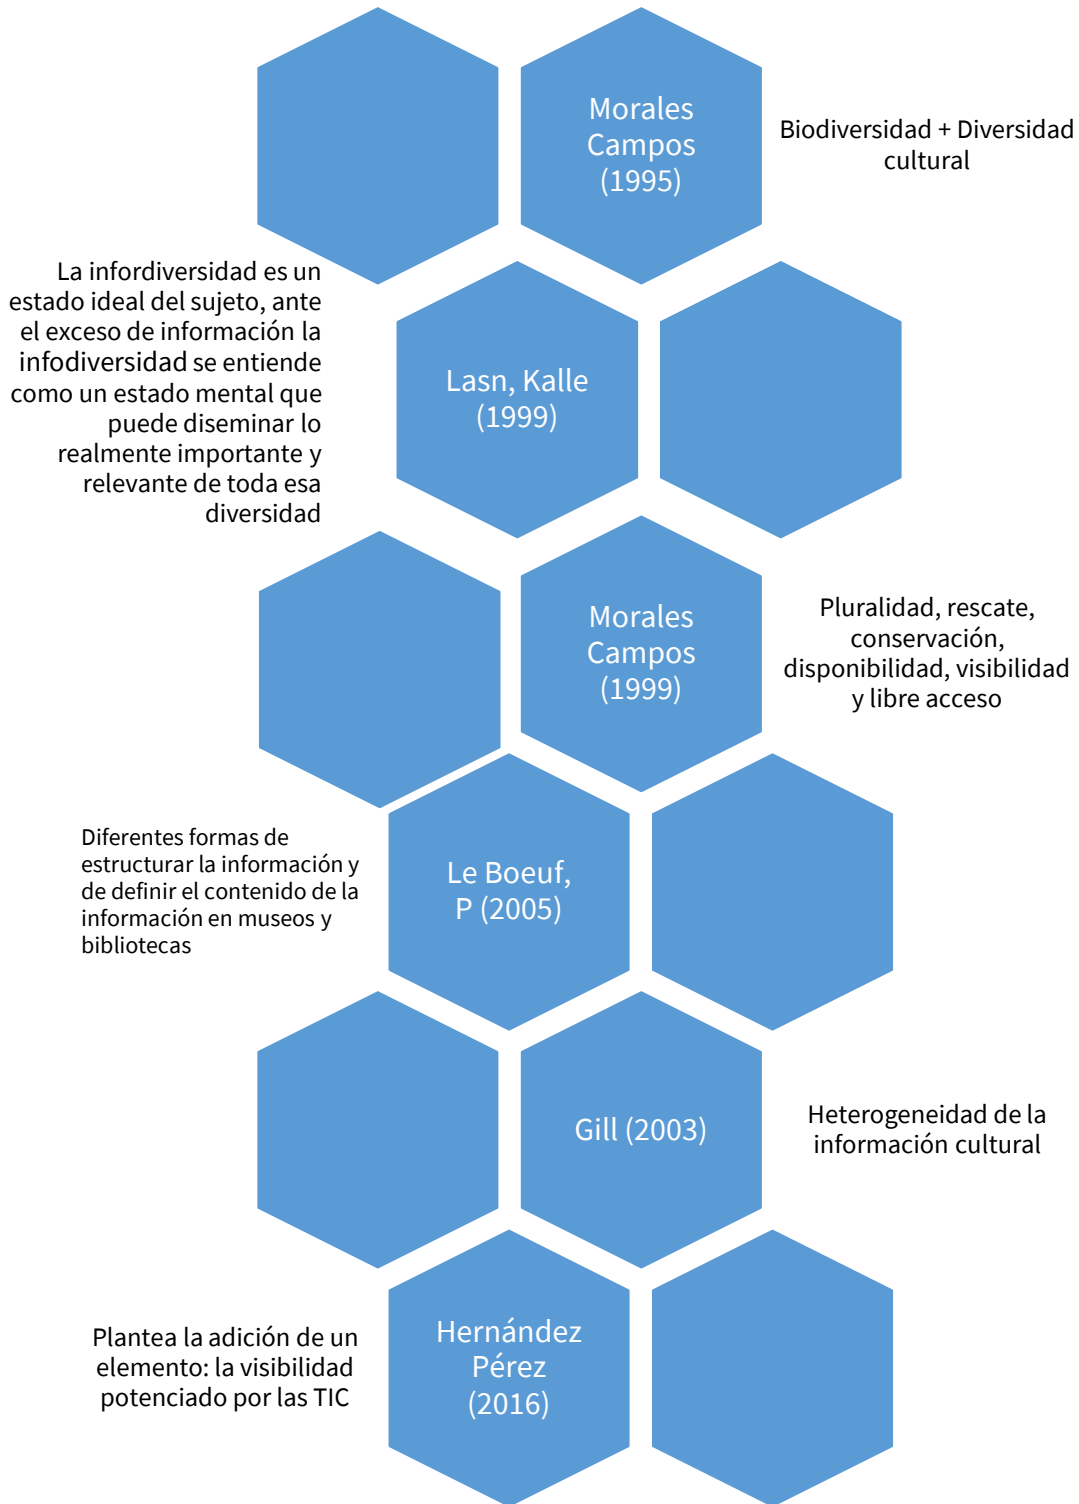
Morales Campos (1995)

Biodiversidad + Diversidad cultural

La infordiversidad es un estado ideal del sujeto, ante el exceso de información la infodiversidad se entiende como un estado mental que puede diseminar lo realmente importante y relevante de toda esa diversidad

Lasn, Kalle (1999)

Morales Campos (1999)

Pluralidad, rescate, conservación, disponibilidad, visibilidad y libre acceso

Diferentes formas de estructurar la información y de definir el contenido de la información en museos y bibliotecas

Le Boeuf, P (2005)

Gill (2003)

Heterogeneidad de la información cultural

Plantea la adición de un elemento: la visibilidad potenciado por las TIC

Hernández Pérez (2016)